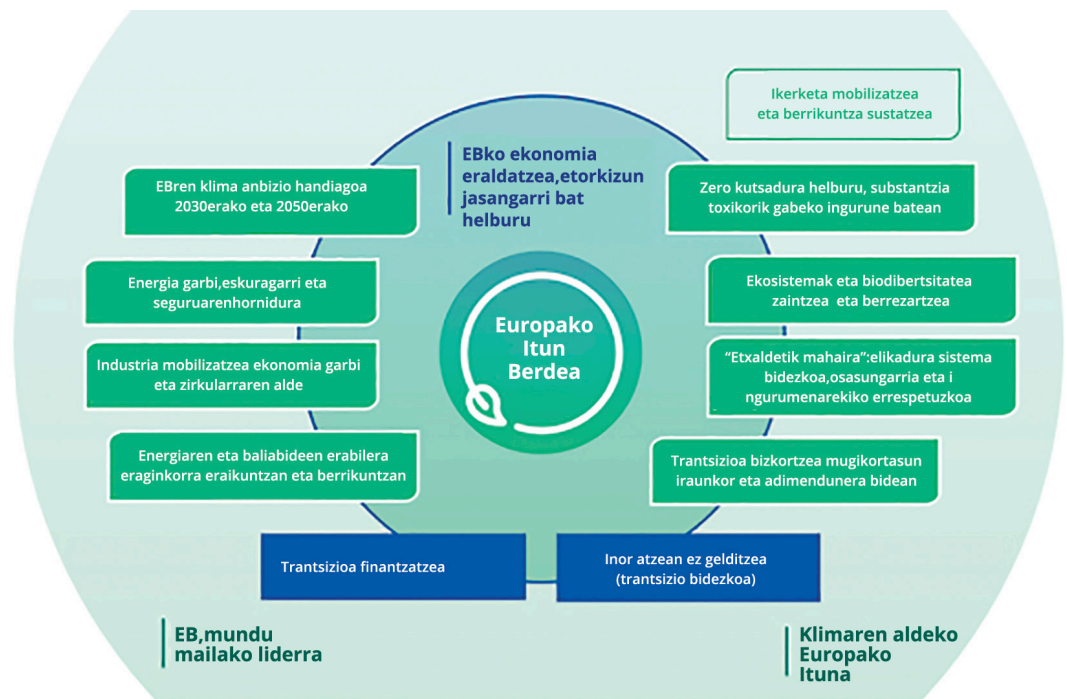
EBko ekonomia eraldatzea,etorkizun jasangarri bat helburu

Ikerketa mobilizatzea eta berrikuntza sustatzea

EBren klima anbizio handiagoa 2030erako eta 2050erako

Zero kutsadura helburu, substantzia toxikorik gabeko ingurune batean

Energia garbi,eskuragarri eta seguruarenhornidura

Ekosistemak eta biodibertsitatea zaintzea eta berrezartzea

Europako Itun Berdea

Industria mobilizatzea ekonomia garbi eta zirkularraren alde

“Etxaldetik mahaira”:elikadura sistema bidezkoa,osasungarria eta i ngurumenarekiko errespetuzkoa

Energiaren eta baliabideen erabilera eraginkorra eraikuntzan eta berrikuntzan

Trantsizioa bizkortzea mugikortasun iraunkor eta adimendunera bidean

Trantsizioa finantzatzea

Inor atzean ez gelditzea (trantsizio bidezkoa)

EB,mundu mailako liderra

Klimaren aldeko Europako Ituna